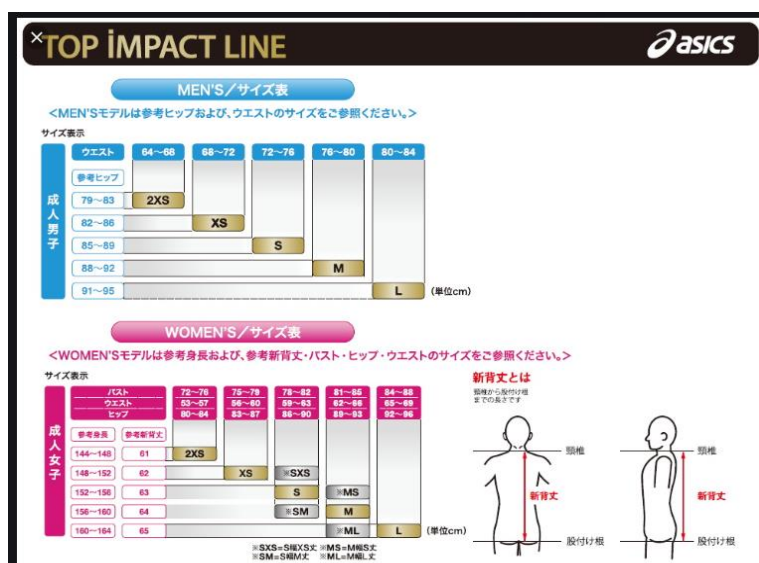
TOP İMPACT LINE

asics

MEN'S／サイズ表

<MEN'Sモデルは参考ヒップおよび、ウエストのサイズをご参照ください。>

サイズ表示

成人男子

| ウエスト | 64〜68 | 68〜72 | 72〜76 | 76〜80 | 80〜84 |
|---|---|---|---|---|---|
| 参考ヒップ | | | | | |
| 79〜83 | 2XS | | | | |
| 82〜86 | | XS | | | |
| 85〜89 | | | S | | |
| 88〜92 | | | | M | |
| 91〜95 | | | | | L |

(単位cm)

WOMEN'S／サイズ表

<WOMEN'Sモデルは参考身長および、参考新背丈・バスト・ヒップ・ウエストのサイズをご参照ください。>

サイズ表示

成人女子

| バスト | | 72〜76 | 75〜79 | 78〜82 | 81〜85 | 84〜88 |
|---|---|---|---|---|---|---|
| ウエスト | | 53〜57 | 56〜60 | 59〜63 | 62〜66 | 65〜69 |
| ヒップ | | 80〜84 | 83〜87 | 86〜90 | 89〜93 | 92〜96 |
| 参考身長 | 参考新背丈 | | | | | |
| 144〜148 | 61 | 2XS | | | | |
| 148〜152 | 62 | | XS | ※SXS | | |
| 152〜156 | 63 | | | S | ※MS | |
| 156〜160 | 64 | | | ※SM | M | |
| 160〜164 | 65 | | | | ※ML | L |

(単位cm)

※SXS=S幅XS丈 ※MS=M幅S丈
※SM=S幅M丈 ※ML=M幅L丈

新背丈とは

頸椎から股付け根までの長さです

頸椎

新背丈

股付け根

頸椎

新背丈

股付け根